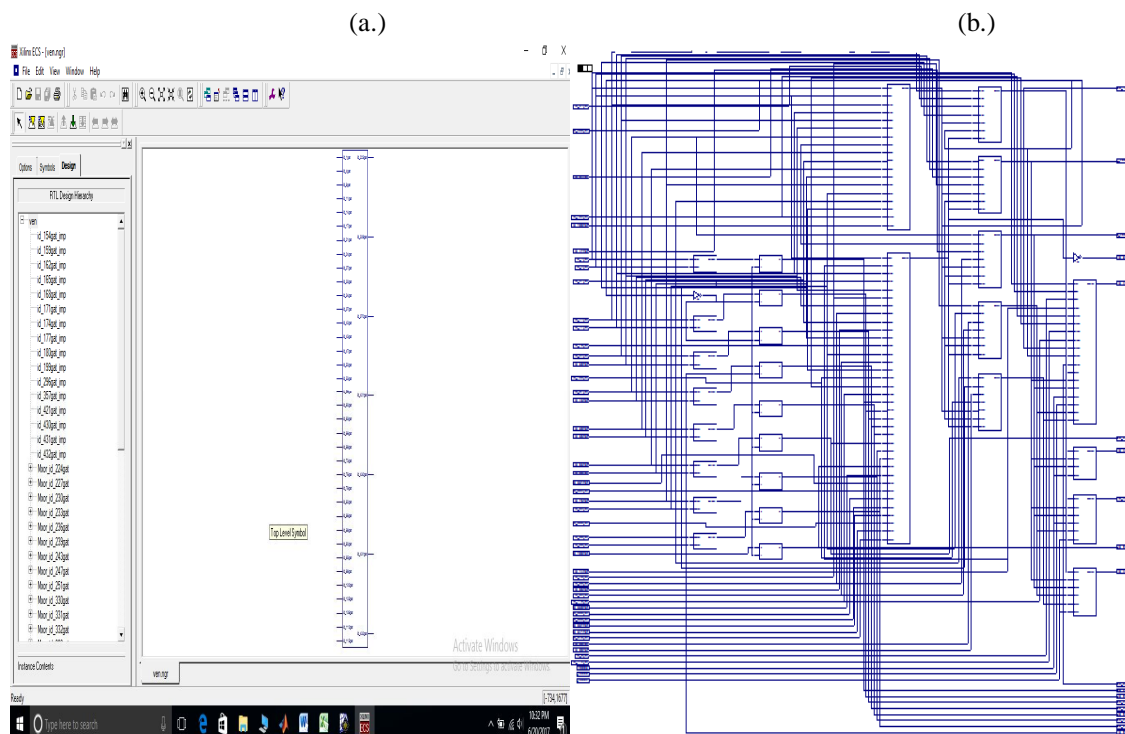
(a.)

(b.)

Xilinx ECS - [ven.ngr]

File Edit View Window Help

Options Symbols Design

RTL Design Hierarchy

ven
id_154gat_imp
id_159gat_imp
id_162gat_imp
id_165gat_imp
id_168gat_imp
id_171gat_imp
id_174gat_imp
id_177gat_imp
id_180gat_imp
id_189gat_imp
id_295gat_imp
id_357gat_imp
id_421gat_imp
id_430gat_imp
id_431gat_imp
id_432gat_imp
Mxor_id_224gat
Mxor_id_227gat
Mxor_id_230gat
Mxor_id_233gat
Mxor_id_236gat
Mxor_id_239gat
Mxor_id_243gat
Mxor_id_247gat
Mxor_id_251gat
Mxor_id_330gat
Mxor_id_331gat
Mxor_id_332gat

Instance Contents

Top Level Symbol

Activate Windows
Go to Settings to activate Windows.

ven.ngr

Ready

[-734,1677]

Type here to search

10:32 PM
6/20/2017